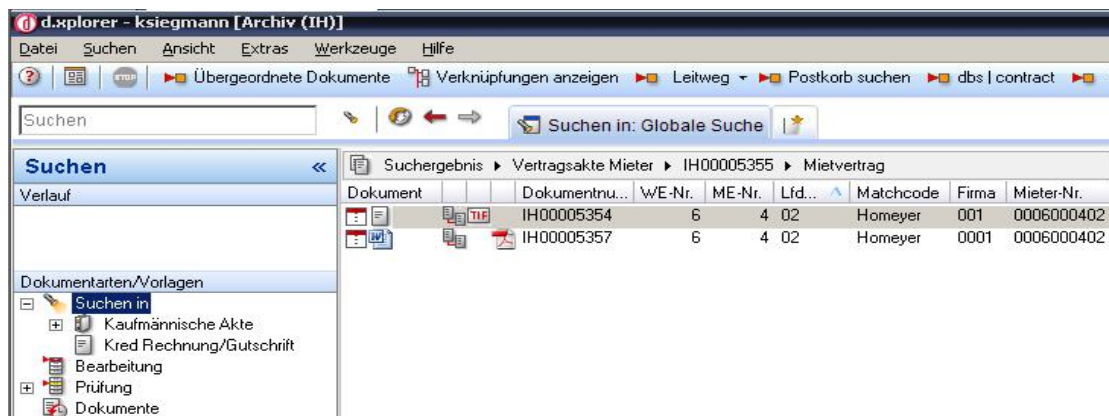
d.xplorer - ksiegmann [Archiv (IH)]

Datei Suchen Ansicht Extras Werkzeuge Hilfe

Übergeordnete Dokumente Verknüpfungen anzeigen Leitweg Postkorb suchen dbs | contract

Suchen

Suchen in: Globale Suche

Suchen «

Verlauf

Suchergebnis ▸ Vertragsakte Mieter ▸ IH00005355 ▸ Mietvertrag

| Dokument | Dokumentnu... | WE-Nr. | ME-Nr. | Lfd... | Matchcode | Firma | Mieter-Nr. |
|---|---|---|---|---|---|---|---|
| TIF | IH00005354 | 6 | 4 | 02 | Homeyer | 001 | 0006000402 |
| | IH00005357 | 6 | 4 | 02 | Homeyer | 0001 | 0006000402 |

Dokumentarten/Vorlagen

Suchen in
Kaufmännische Akte
Kred Rechnung/Gutschrift
Bearbeitung
Prüfung
Dokumente